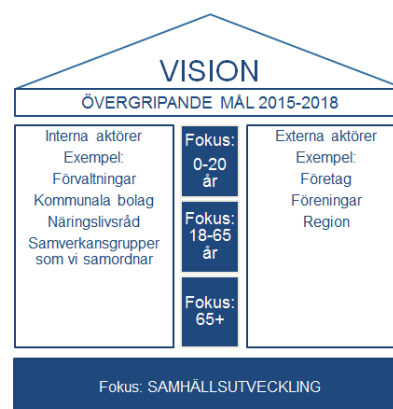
VISION

ÖVERGRIPANDE MÅL 2015-2018

Interna aktörer
Exempel:
Förvaltningar
Kommunala bolag
Näringslivsråd
Samverkansgrupper som vi samordnar

Fokus: 0-20 år

Fokus: 18-65 år

Fokus: 65+

Externa aktörer
Exempel:
Företag
Föreningar
Region

Fokus: SAMHÄLLSUTVECKLING